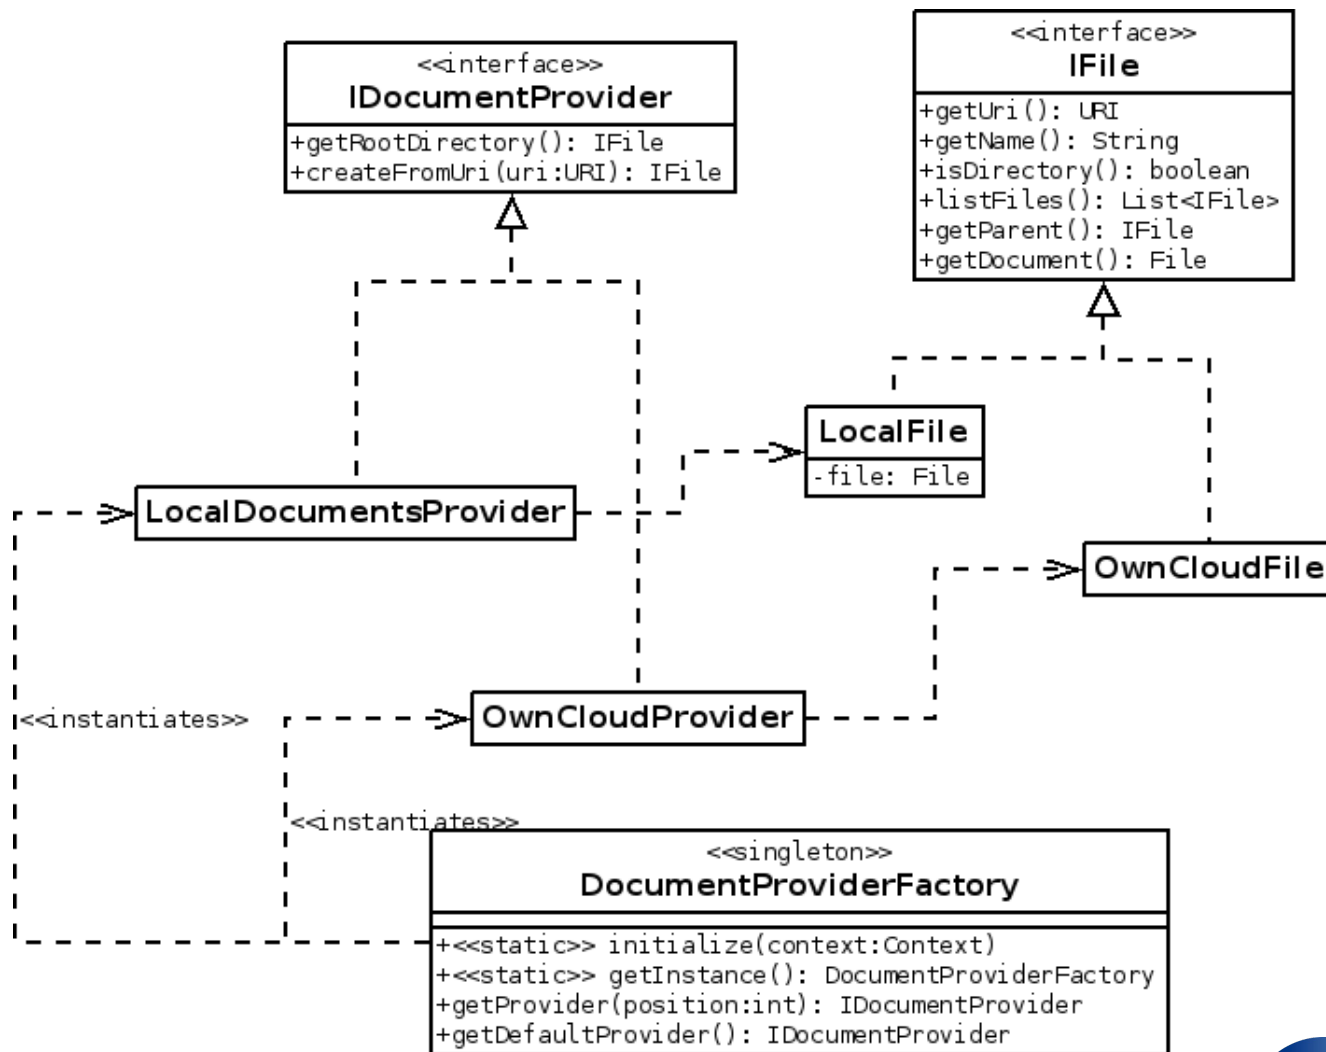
<<interface>>
IDocumentProvider
+getRootDirectory(): IFile
+createFromUri(uri:URI): IFile

<<interface>>
IFile
+getUri(): URI
+getName(): String
+isDirectory(): boolean
+listFiles(): List<IFile>
+getParent(): IFile
+getDocument(): File

LocalFile
-file: File

LocalDocumentsProvider

OwnCloudFile

<<instantiates>>

OwnCloudProvider

<<instantiates>>

<<singleton>>
DocumentProviderFactory
+<<static>> initialize(context:Context)
+<<static>> getInstance(): DocumentProviderFactory
+getProvider(position:int): IDocumentProvider
+getDefaultProvider(): IDocumentProvider